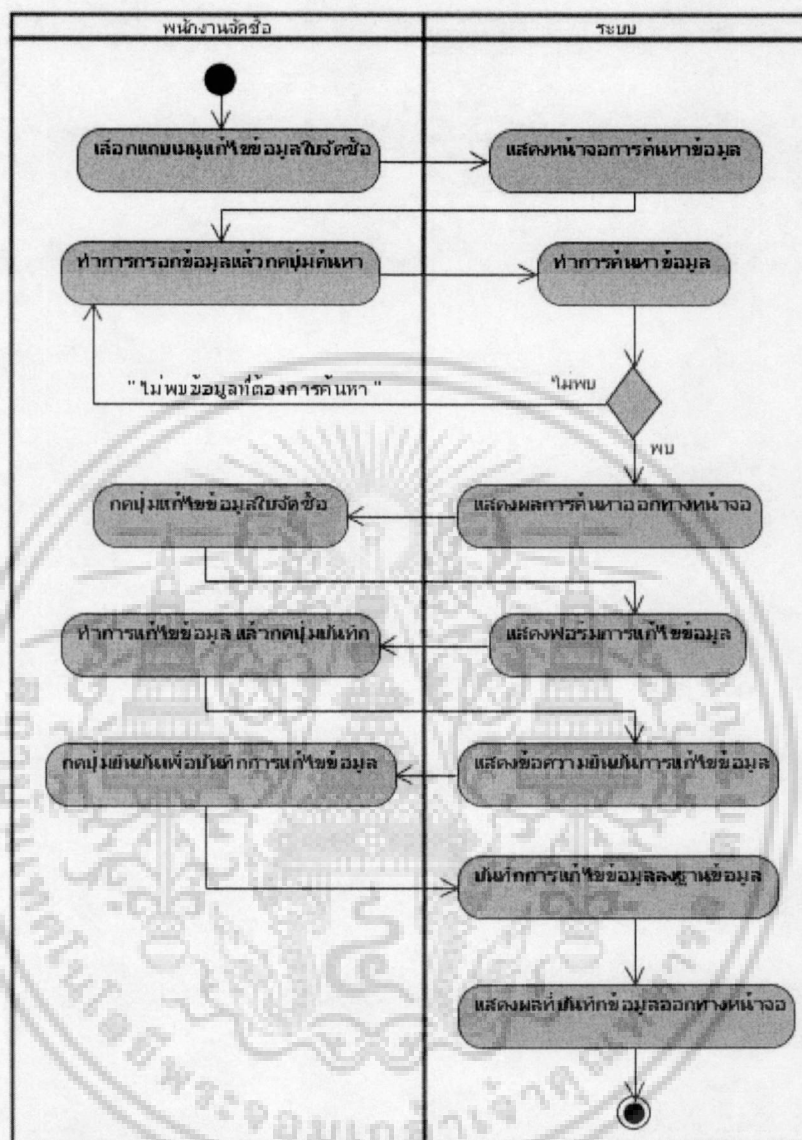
| พนักงานจัดซื้อ | ระบบ |
|---|---|

เลือกแถบเมนูแก้ไขข้อมูลใบจัดซื้อ

แสดงหน้าจอการค้นหาข้อมูล

ทำการกรอกข้อมูลแล้วกดปุ่มค้นหา

ทำการค้นหาข้อมูล

" ไม่พบข้อมูลที่ต้องการค้นหา "

ไม่พบ

พบ

แสดงผลการค้นหาออกทางหน้าจอ

กดปุ่มแก้ไขข้อมูลใบจัดซื้อ

แสดงฟอร์มการแก้ไขข้อมูล

ทำการแก้ไขข้อมูล แล้วกดปุ่มบันทึก

แสดงข้อความยืนยันการแก้ไขข้อมูล

กดปุ่มยืนยันเพื่อบันทึกการแก้ไขข้อมูล

บันทึกการแก้ไขข้อมูลลงฐานข้อมูล

แสดงผลที่บันทึกข้อมูลออกทางหน้าจอ